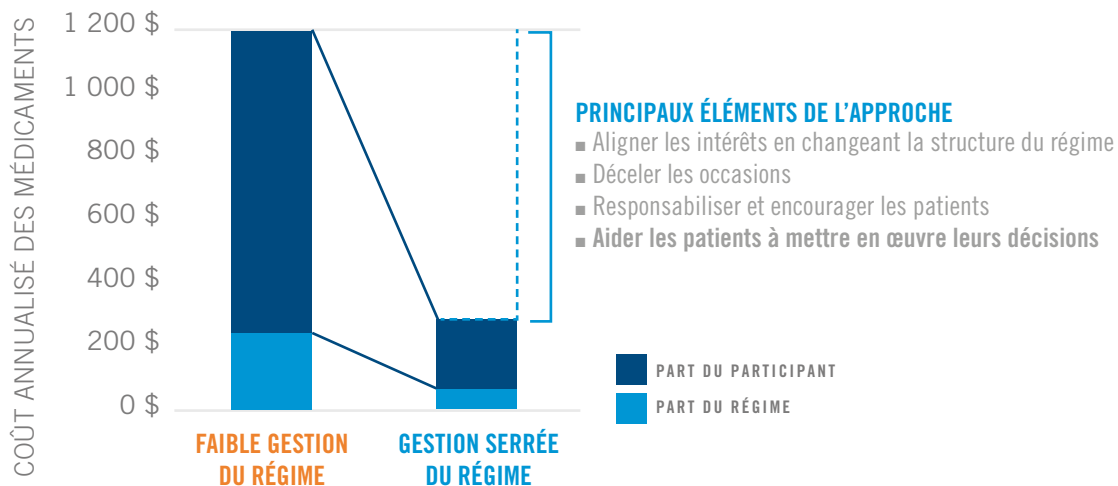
COÛT ANNUALISÉ DES MÉDICAMENTS

1 200 $
1 000 $
800 $
600 $
400 $
200 $
0 $

FAIBLE GESTION DU RÉGIME

GESTION SERRÉE DU RÉGIME

PRINCIPAUX ÉLÉMENTS DE L'APPROCHE
■ Aligner les intérêts en changeant la structure du régime
■ Déceler les occasions
■ Responsabiliser et encourager les patients
■ Aider les patients à mettre en œuvre leurs décisions

PART DU PARTICIPANT
PART DU RÉGIME